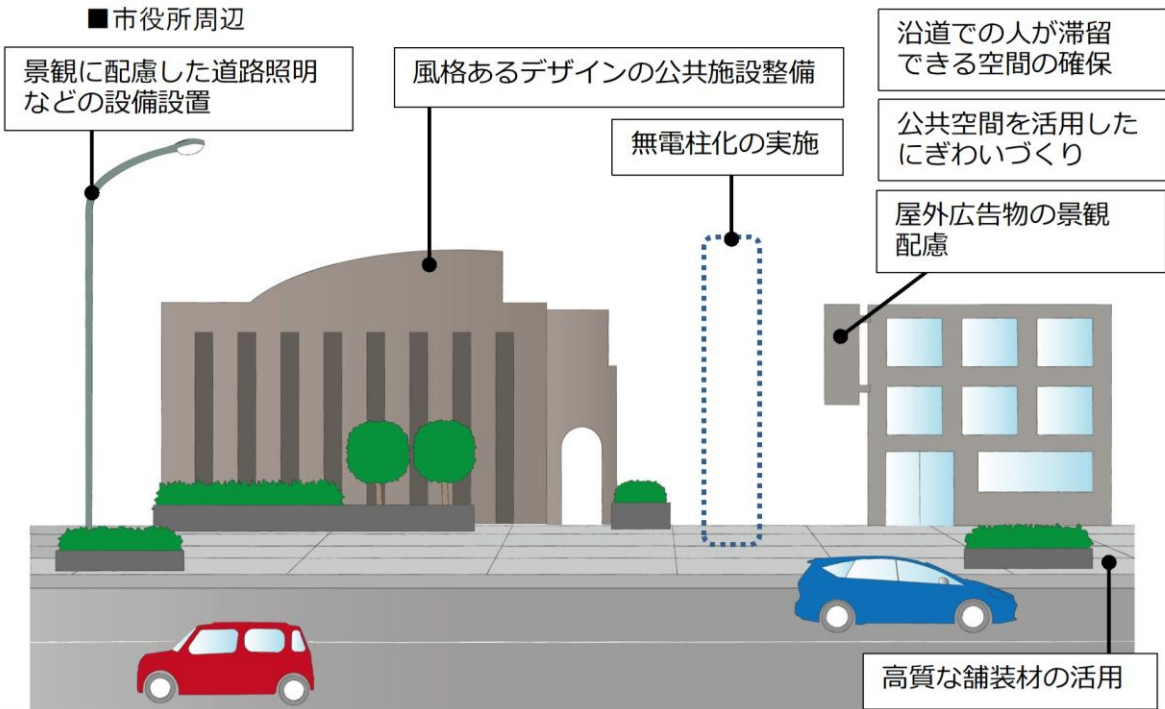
■市役所周辺

景観に配慮した道路照明などの設備設置

風格あるデザインの公共施設整備

無電柱化の実施

沿道での人が滞留できる空間の確保

公共空間を活用したにぎわいづくり

屋外広告物の景観配慮

高質な舗装材の活用